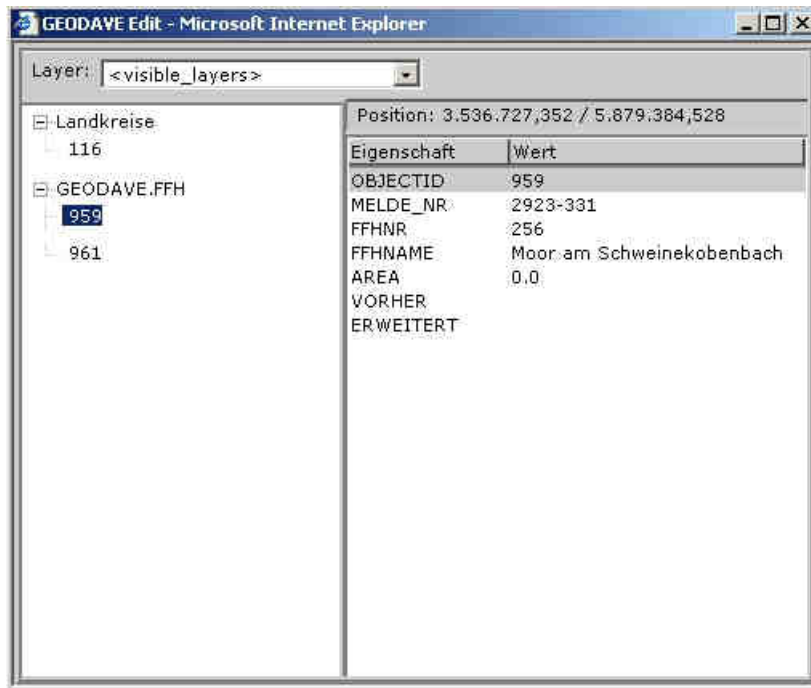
GEODAVE Edit - Microsoft Internet Explorer

Layer: <visible_layers>

Landkreise
116

GEODAVE.FFH
959
961

Position: 3.536.727,352 / 5.879.384,528

| Eigenschaft | Wert |
|---|---|
| OBJECTID | 959 |
| MELDE_NR | 2923-331 |
| FFHNR | 256 |
| FFHNAME | Moor am Schweinekobenbach |
| AREA | 0.0 |
| VORHER | |
| ERWEITERT | |